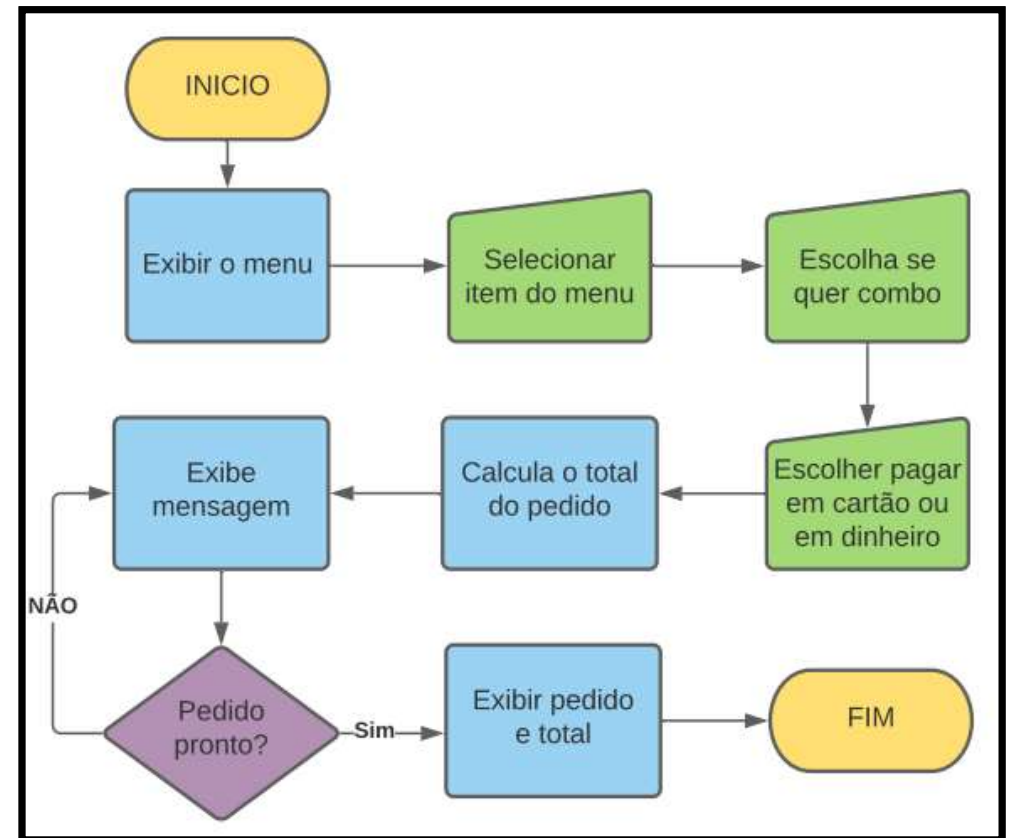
INICIO

Exibir o menu

Selecionar item do menu

Escolha se quer combo

Escolher pagar em cartão ou em dinheiro

Calcula o total do pedido

Exibe mensagem

NÃO

Pedido pronto?

Sim

Exibir pedido e total

FIM